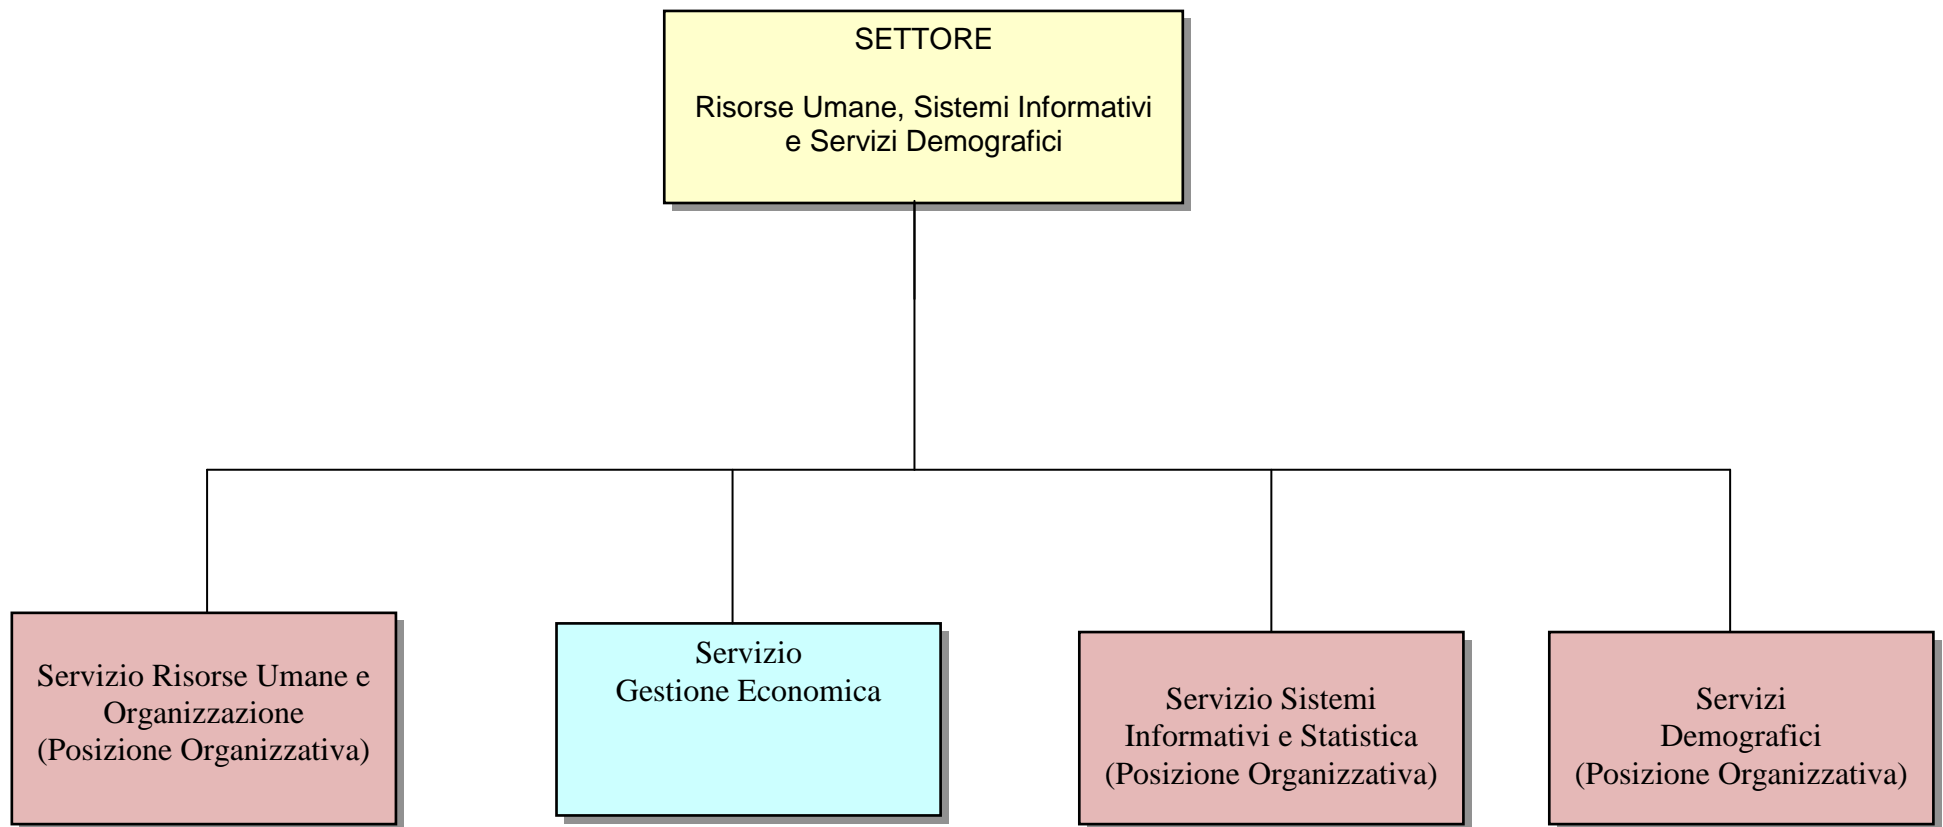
SETTORE

Risorse Umane, Sistemi Informativi e Servizi Demografici

Servizio Risorse Umane e Organizzazione (Posizione Organizzativa)

Servizio Gestione Economica

Servizio Sistemi Informativi e Statistica (Posizione Organizzativa)

Servizi Demografici (Posizione Organizzativa)